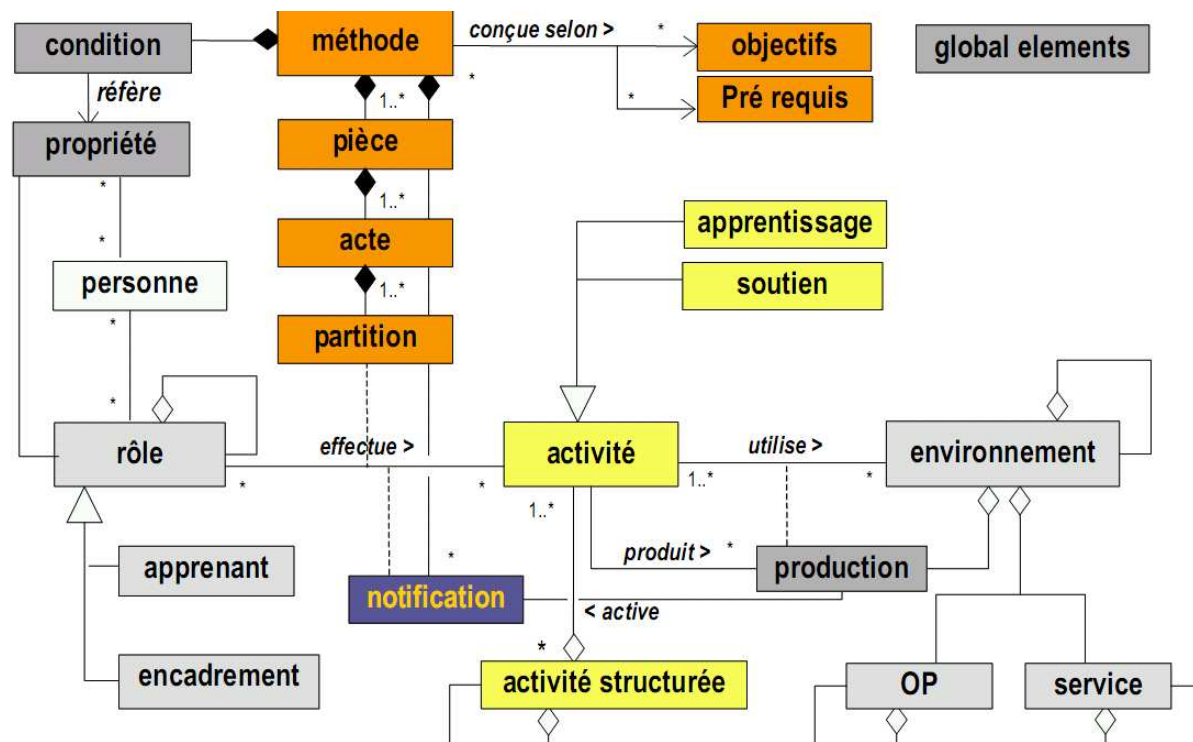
condition

méthode

conçue selon >

*

objectifs

global elements

réfère

1..*

*

*

Pré requis

propriété

pièce

*

1..*

*

acte

apprentissage

personne

1..*

soutien

*

partition

*

rôle

effectue >

activité

utilise >

environnement

*

*

1..*

*

1..*

produit >

*

production

apprenant

*

notification

< active

*

encadrement

activité structurée

OP

service